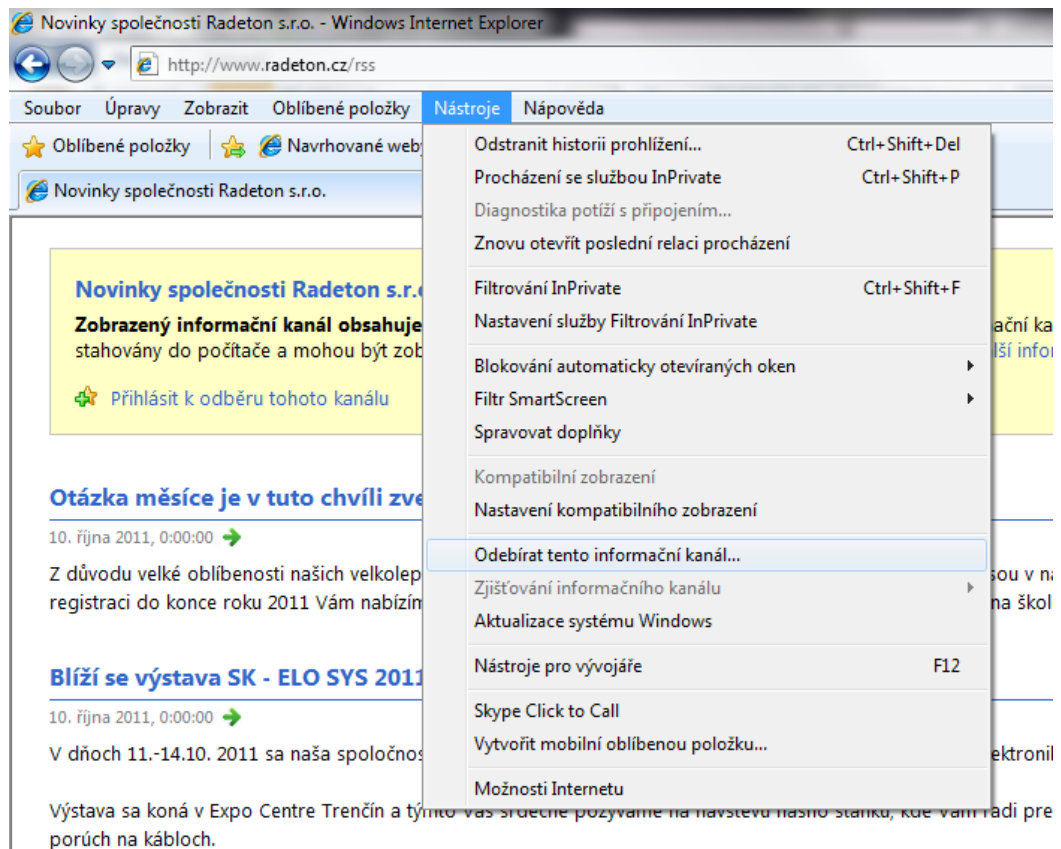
Novinky společnosti Radeton s.r.o. - Windows Internet Explorer

http://www.radeton.cz/rss

Soubor Úpravy Zobrazit Oblíbené položky Nástroje Nápověda

Oblíbené položky Navrhované weby

Novinky společnosti Radeton s.r.o.

Odstranit historii prohlížení... Ctrl+Shift+Del
Procházení se službou InPrivate Ctrl+Shift+P
Diagnostika potíží s připojením...
Znovu otevřít poslední relaci procházení

Filtrování InPrivate Ctrl+Shift+F
Nastavení služby Filtrování InPrivate

Blokování automaticky otevíraných oken
Filtr SmartScreen
Spravovat doplňky

Kompatibilní zobrazení
Nastavení kompatibilního zobrazení

Odebírat tento informační kanál...
Zjišťování informačního kanálu
Aktualizace systému Windows

Nástroje pro vývojáře F12

Skype Click to Call
Vytvořit mobilní oblíbenou položku...

Možnosti Internetu

Novinky společnosti Radeton s.r.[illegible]

Zobrazený informační kanál obsahuje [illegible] ační ka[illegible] stahovány do počítače a mohou být zob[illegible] lší info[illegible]

Přihlásit k odběru tohoto kanálu

Otázka měsíce je v tuto chvíli zve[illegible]

10. října 2011, 0:00:00

Z důvodu velké oblíbenosti našich velkolep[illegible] sou v na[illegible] registraci do konce roku 2011 Vám nabízím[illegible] na škol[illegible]

Blíží se výstava SK - ELO SYS 2011

10. října 2011, 0:00:00

V dňoch 11.-14.10. 2011 sa naša spoločnos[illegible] ektronik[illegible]

Výstava sa koná v Expo Centre Trenčín a týmto vás srdečne pozývame na návštevu nášho stánku, kde vám radi pre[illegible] porúch na kábloch.